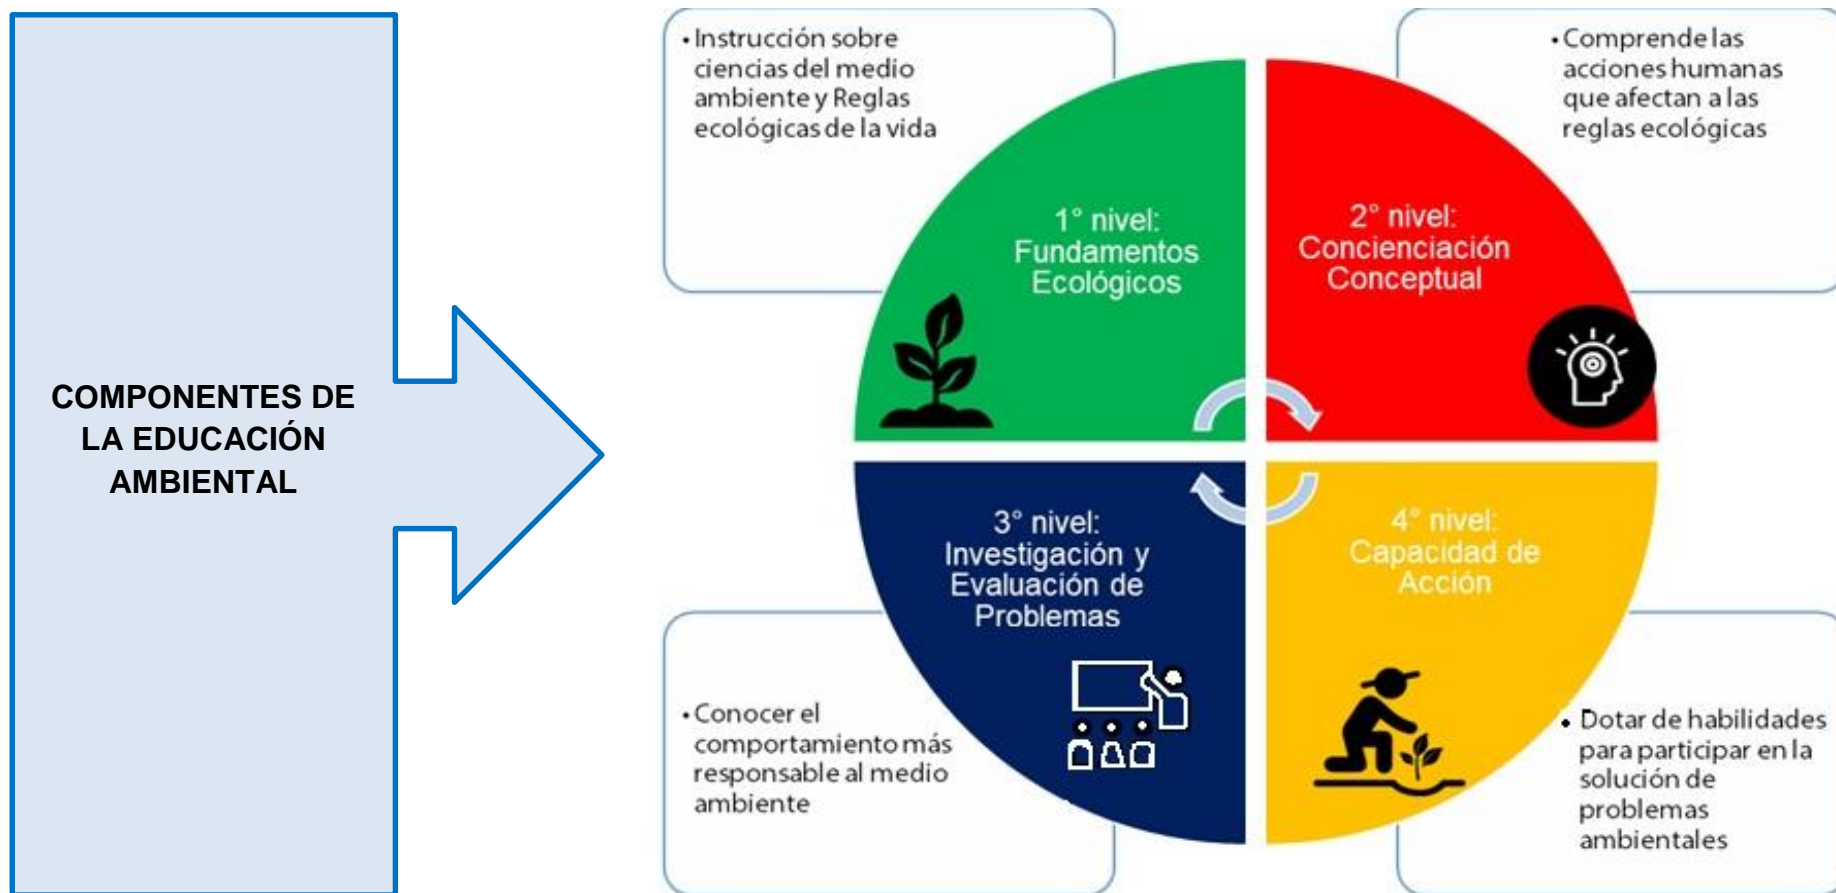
COMPONENTES DE LA EDUCACIÓN AMBIENTAL

• Instrucción sobre ciencias del medio ambiente y Reglas ecológicas de la vida

• Comprende las acciones humanas que afectan a las reglas ecológicas

1° nivel: Fundamentos Ecológicos

2° nivel: Concienciación Conceptual

3° nivel: Investigación y Evaluación de Problemas

4° nivel: Capacidad de Acción

• Conocer el comportamiento más responsable al medio ambiente

• Dotar de habilidades para participar en la solución de problemas ambientales